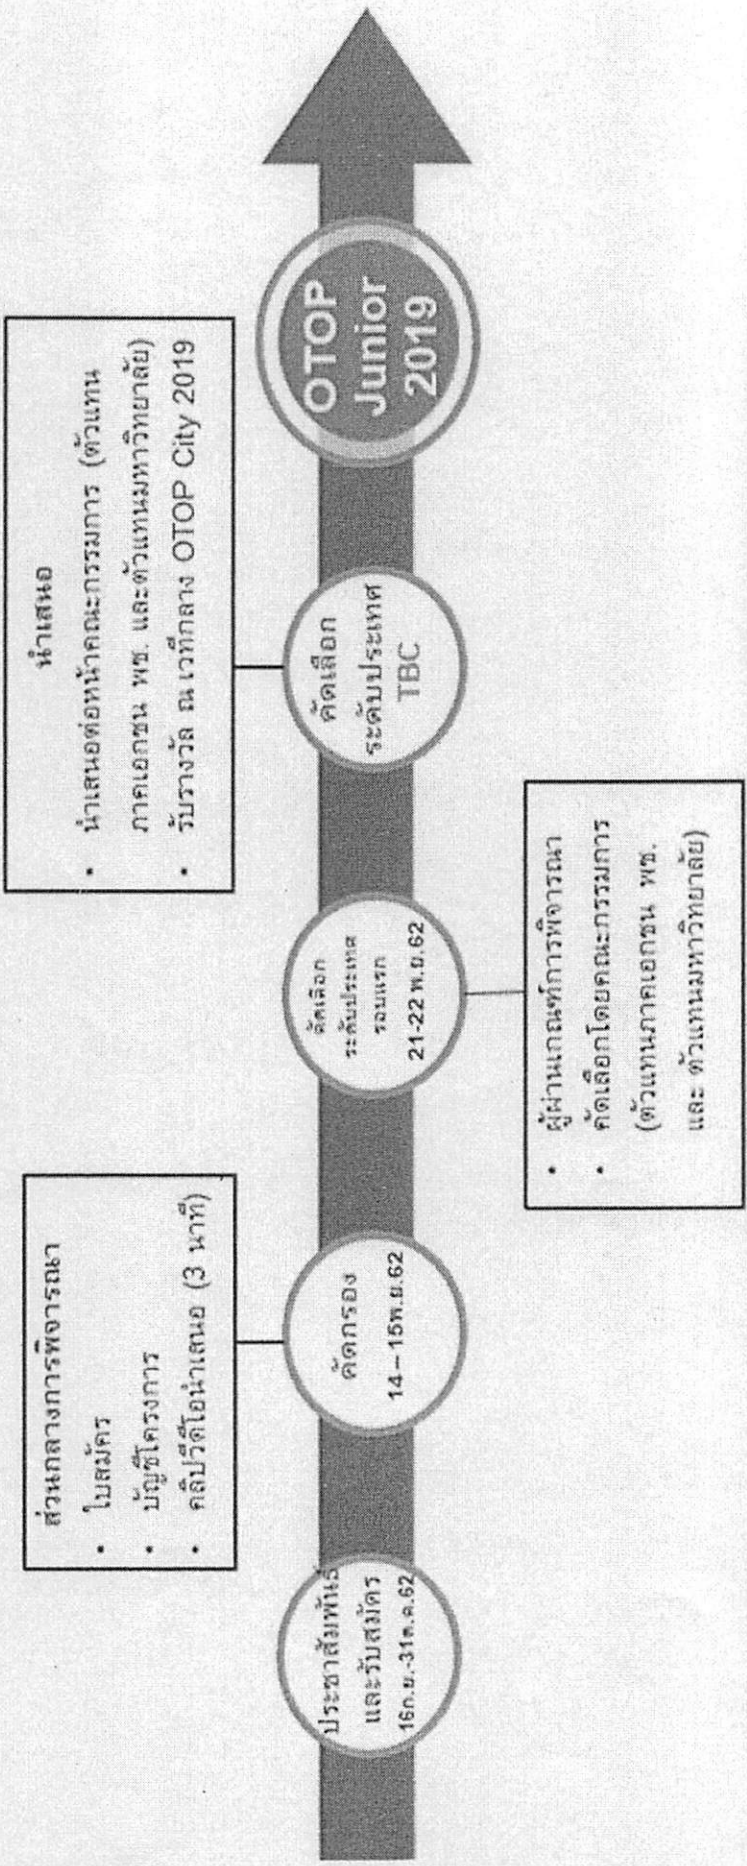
ส่วนกลางการพิจารณา
• ใบสมัคร
• บัญชีโครงการ
• คลิปวีดีโอนำเสนอ (3 นาที)

ประชาสัมพันธ์ และรับสมัคร 16ก.ย.-31ต.ค.62

คัดกรอง 14 – 15พ.ย.62

คัดเลือก ระดับประเทศ รอบแรก 21-22 พ.ย.62

• ผู้ผ่านเกณฑ์การพิจารณา
• คัดเลือกโดยคณะกรรมการ (ตัวแทนภาคเอกชน พช. และ ตัวแทนมหาวิทยาลัย)

คัดเลือก ระดับประเทศ TBC

นำเสนอ
• นำเสนอต่อหน้าคณะกรรมการ (ตัวแทนภาคเอกชน พช. และตัวแทนมหาวิทยาลัย)
• รับรางวัล ณ เวทีกลาง OTOP City 2019

OTOP Junior 2019